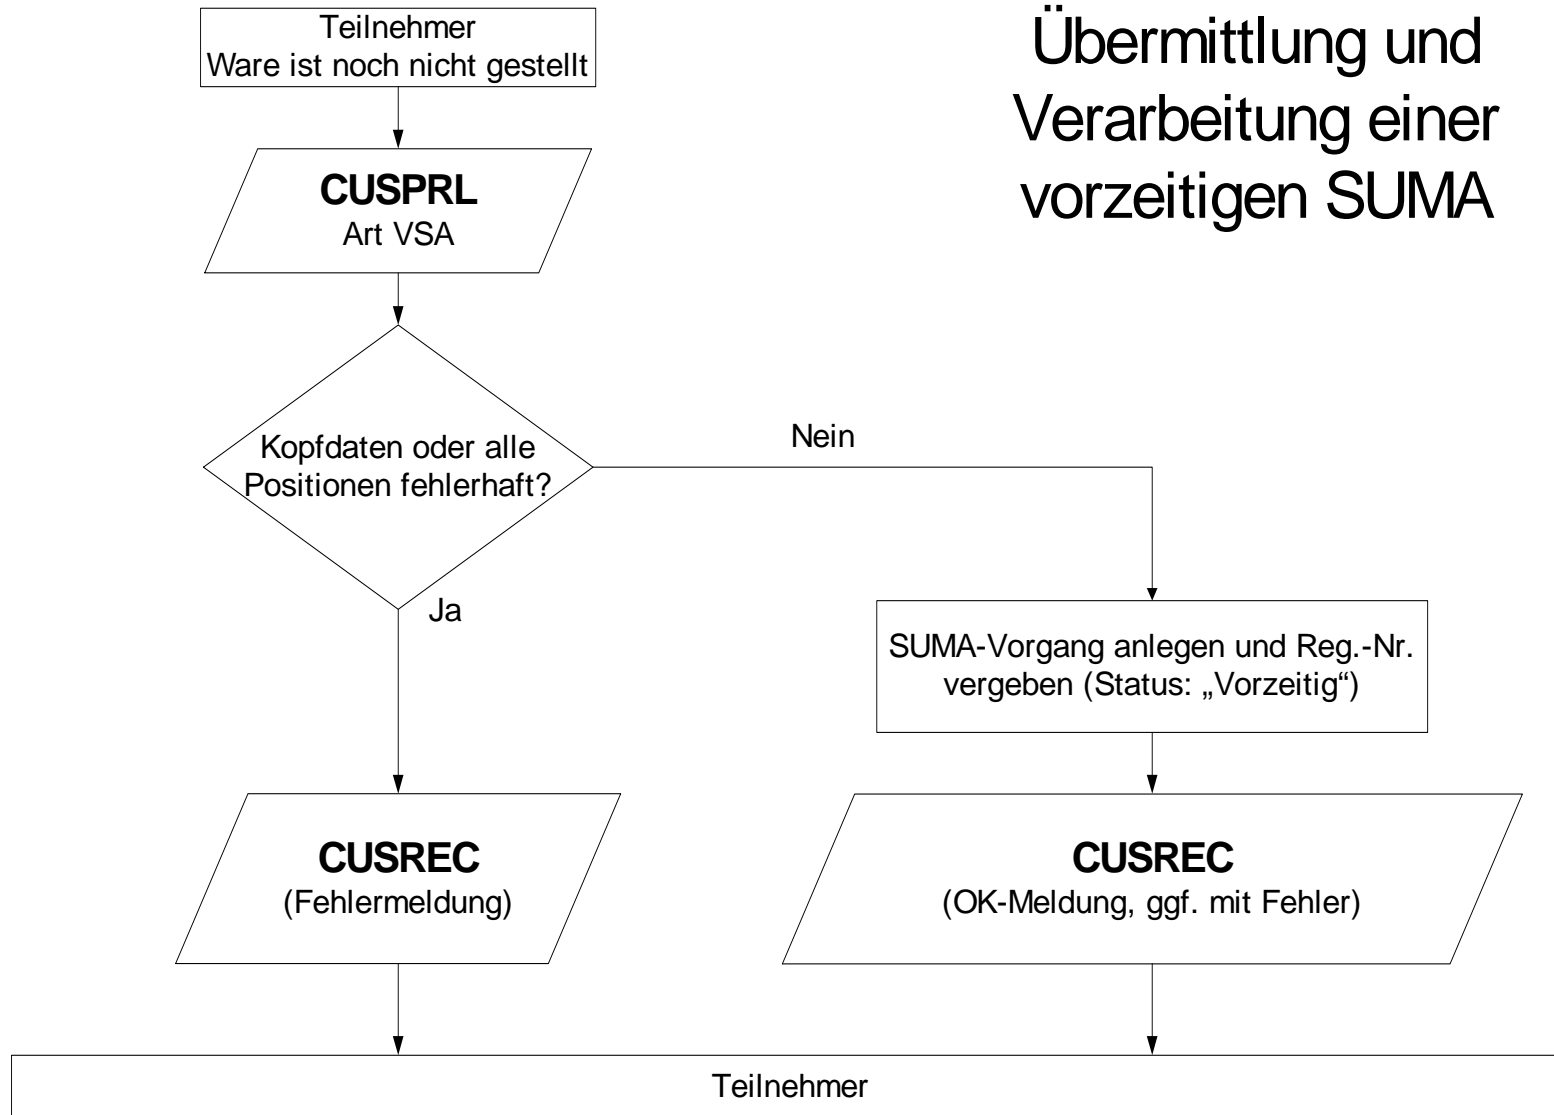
Übermittlung und Verarbeitung einer vorzeitigen SUMA

Teilnehmer
Ware ist noch nicht gestellt

CUSPRL
Art VSA

Kopfdaten oder alle Positionen fehlerhaft?

Nein

Ja

SUMA-Vorgang anlegen und Reg.-Nr. vergeben (Status: „Vorzeitig“)

CUSREC
(Fehlermeldung)

CUSREC
(OK-Meldung, ggf. mit Fehler)

Teilnehmer